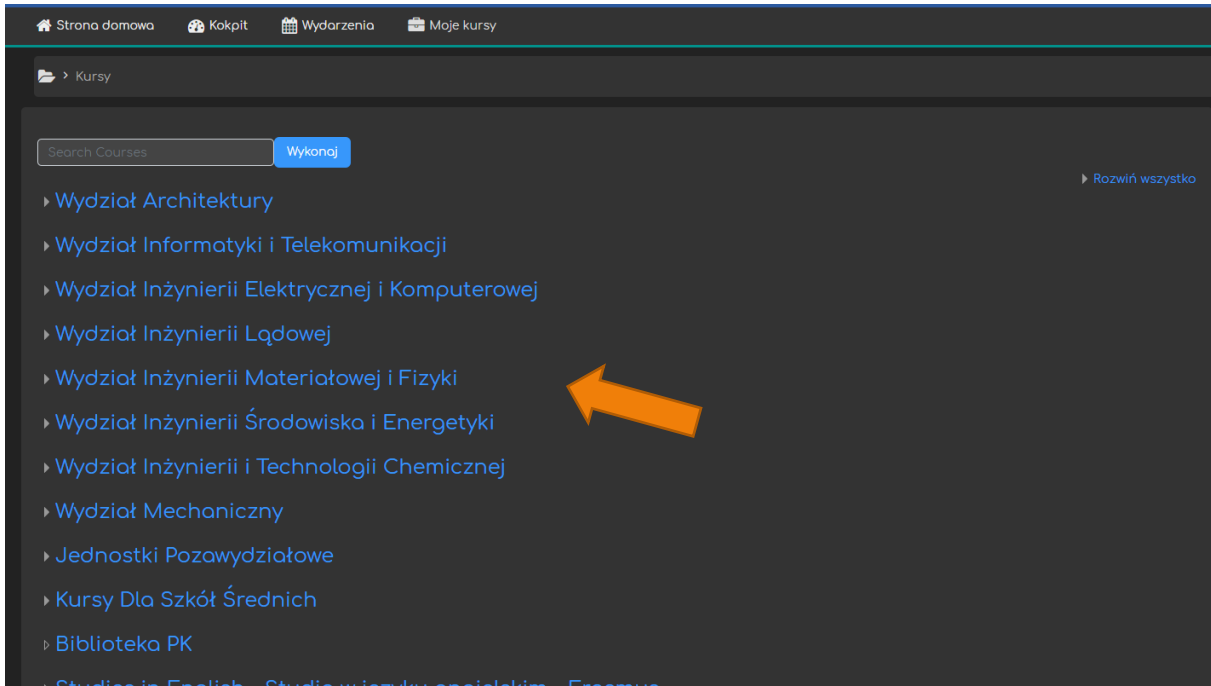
Strona domowa Kokpit Wydarzenia Moje kursy

Kursy

Search Courses Wykonaj

Rozwiń wszystko

Wydział Architektury

Wydział Informatyki i Telekomunikacji

Wydział Inżynierii Elektrycznej i Komputerowej

Wydział Inżynierii Lądowej

Wydział Inżynierii Materiałowej i Fizyki

Wydział Inżynierii Środowiska i Energetyki

Wydział Inżynierii i Technologii Chemicznej

Wydział Mechaniczny

Jednostki Pozawydziałowe

Kursy Dla Szkół Średnich

Biblioteka PK

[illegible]